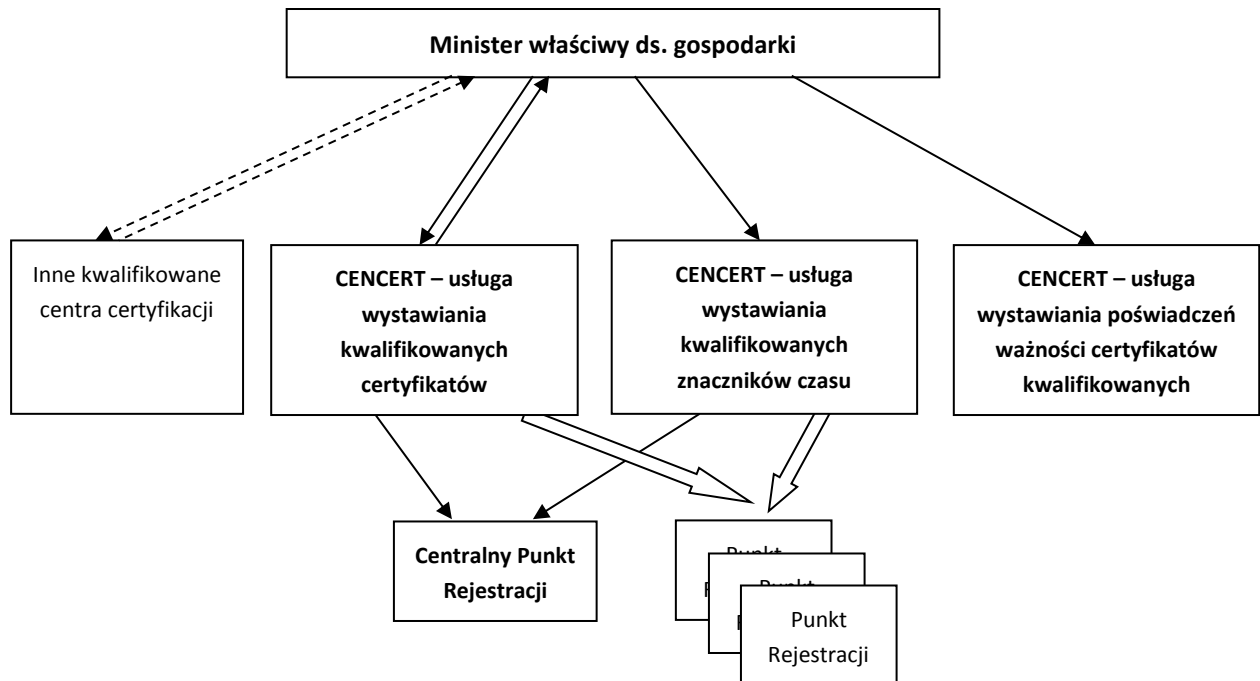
Minister właściwy ds. gospodarki

Inne kwalifikowane centra certyfikacji

CENCERT – usługa wystawiania kwalifikowanych certyfikatów

CENCERT – usługa wystawiania kwalifikowanych znaczników czasu

CENCERT – usługa wystawiania poświadczeń ważności certyfikatów kwalifikowanych

Centralny Punkt Rejestracji

Punkt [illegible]

Punkt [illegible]

Punkt Rejestracji